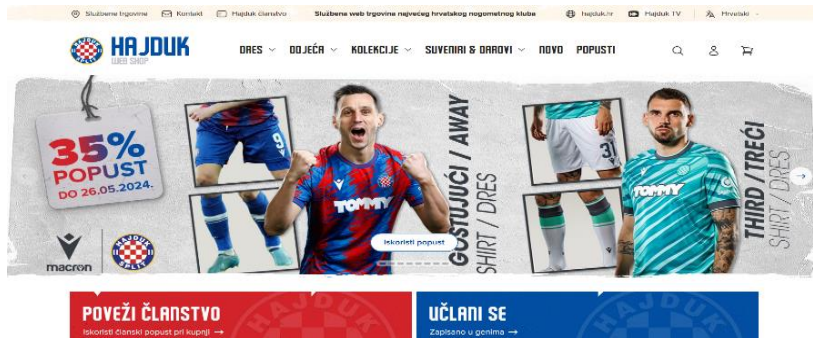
Službene trgovine Kontakt Hajduk članstvo Službena web trgovina najvećeg hrvatskog nogometnog kluba hajduk.hr Hajduk TV Hrvatski

HAJDUK WEB SHOP

DRES DJECA KOLEKCIJE SUVENIRI & DAROVI NOVO POPUSTI

35% POPUST DO 26.05.2024.

macron

HAJDUK SPLIT

9

TOMMY

Iskoristi popust

GOSTUJUĆI / AWAY SHIRT / DRES

31

TOMMY

THIRD / TREĆI SHIRT / DRES

POVEŽI ČLANSTVO
Iskoristi članski popust pri kupnji →

UČLANI SE
Zapisano u genima →